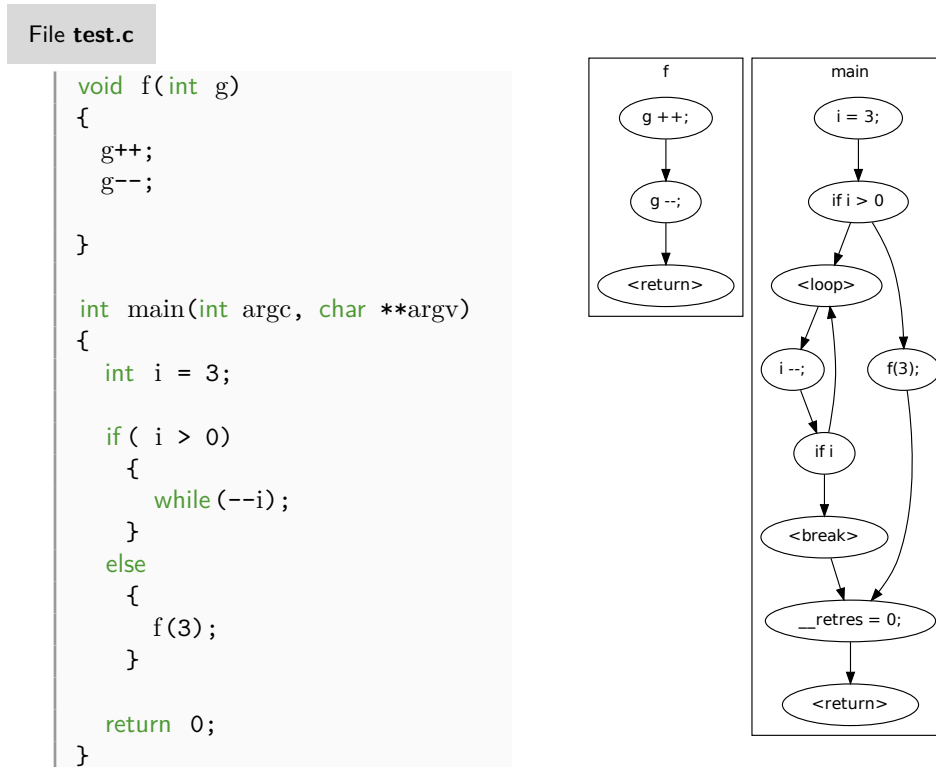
File **test.c**

```
void f(int g)
{
  g++;
  g--;

}

int main(int argc, char **argv)
{
  int i = 3;

  if ( i > 0)
    {
      while (--i);
    }
  else
    {
      f(3);
    }

  return 0;
}
```

f

g ++;

g --;

<return>

main

i = 3;

if i > 0

<loop>

i --;

if i

<break>

f(3);

__retres = 0;

<return>